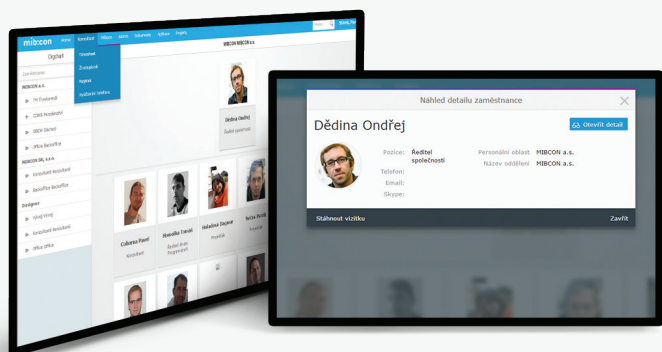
mibcon Home Konzultace Můj pes Administrace Dokumenty Správa Projekty

MIBCON MIBCON a.s.

Oddělení

Zaměstnanci

Výpisy

Nastavení systému

Ocghat

MIBCON a.s.

Dědina Ondřej

Ředitel společnosti

Coburna Pavel

Hnatulka Tomáš

Holubová Dagmar

Náhled detailu zaměstnance

Dědina Ondřej

Otevřít detail

Pozice: Ředitel společnosti

Telefon:

Email:

Skype:

Personální oblast MIBCON a.s.

Název oddělení MIBCON a.s.

Stáhnout vizitku

Zavřít